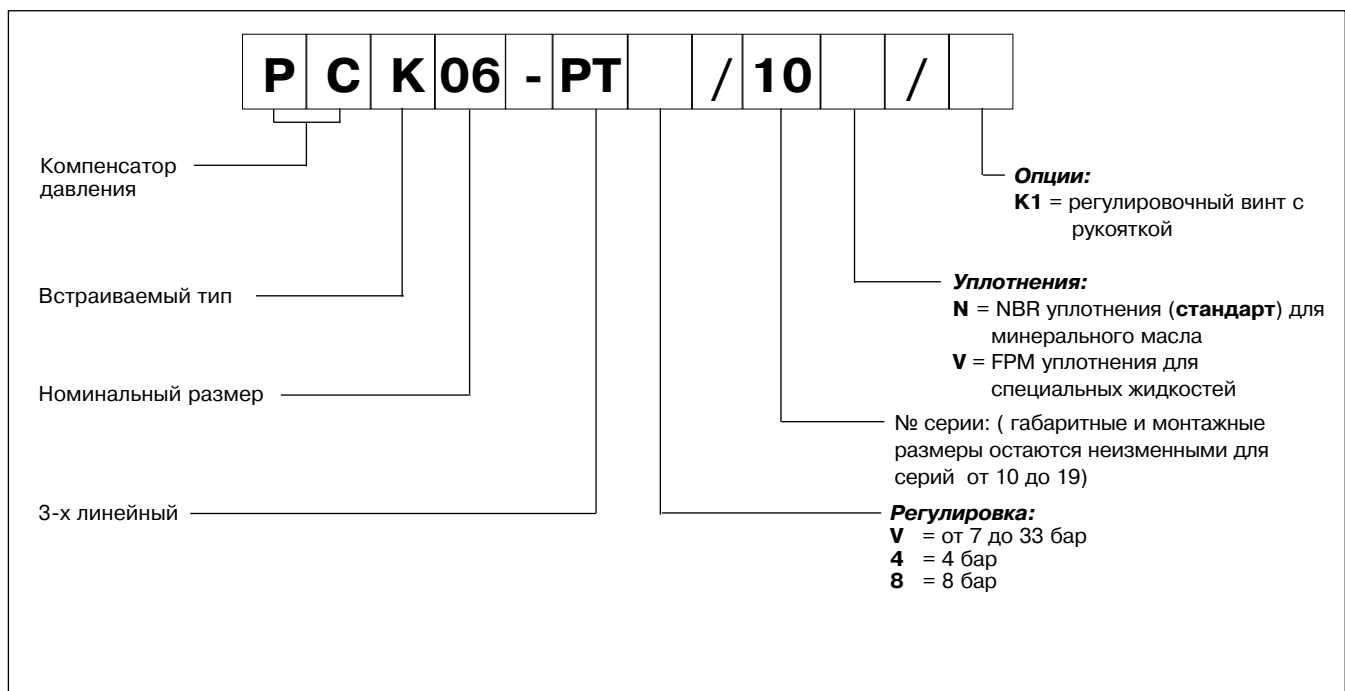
P C K 06 - PT / 10 /

Компенсатор давления

Встраиваемый тип

Номинальный размер

3-х линейный

Опции:
K1 = регулировочный винт с рукояткой

Уплотнения:
N = NBR уплотнения (стандарт) для минерального масла
V = FPM уплотнения для специальных жидкостей

№ серии: ( габаритные и монтажные размеры остаются неизменными для серий от 10 до 19)

Регулировка:
V = от 7 до 33 бар
4 = 4 бар
8 = 8 бар